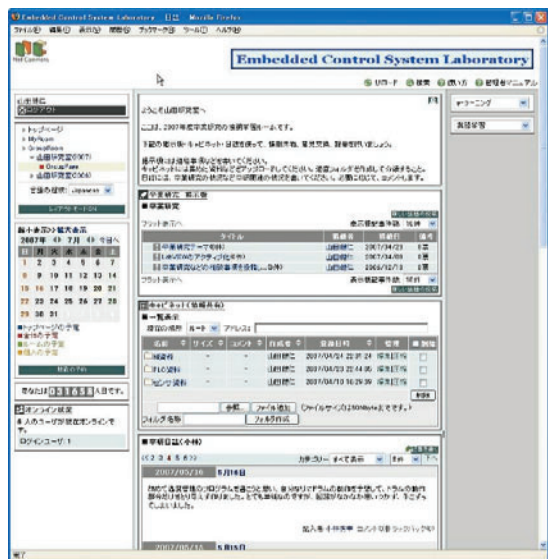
Embedded Control System Laboratory - 日記 - Mozilla Firefox

ファイル(F) 編集(E) 表示(V) 履歴(S) ブックマーク(B) ツール(T) ヘルプ(H)

NetCommons

Embedded Control System Laboratory

リロード 検索 使い方 管理者マニュアル

ログアウト

トップページ
MyRoom
GroupRoom
山田研究室(2007)
GroupRoom
山田研究室(2006)

言語の選択 Japanese

ようこそ山田研究室へ

ここは、2007年度研究室の情報共有ホームです。

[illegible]

e-ラーニング

関連情報

研究報告 第三報

研究報告

| タイトル | 投稿者 | 投稿日 | 返信 |
|---|---|---|---|
| 卒業研究テーマ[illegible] | 山田研二 | 2007/04/23 | 0件 |
| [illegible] | 山田研二 | 2007/04/23 | 0件 |
| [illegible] | 山田研二 | 2006/12/13 | 0件 |

キャビネット(情報共有)

一覧表示

| 名前 | サイズ | コメント | 作成者 | 登録日時 | 管理 | 削除 |
|---|---|---|---|---|---|---|
| 研究会 | - | - | 山田研二 | 2007/04/24 20:01:24 | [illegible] | |
| PLC資料 | - | - | 山田研二 | 2007/04/23 22:44:05 | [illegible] | |
| ゼミ資料 | - | - | 山田研二 | 2007/04/18 16:29:39 | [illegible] | |

参照... ファイル追加 フォルダ作成

研究日誌(全体)

< 1 2 3 4 5 6 7 >

2007/05/16 5月16日

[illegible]

2007/05/15 5月15日

2007年 7月

| 日 | 月 | 火 | 水 | 木 | 金 | 土 |
|---|---|---|---|---|---|---|
| 1 | 2 | 3 | 4 | 5 | 6 | 7 |
| 8 | 9 | 10 | 11 | 12 | 13 | 14 |
| 15 | 16 | 17 | 18 | 19 | 20 | 21 |
| 22 | 23 | 24 | 25 | 26 | 27 | 28 |
| 29 | 30 | 31 | | | | |

あなたは 0031659 人目です。

オンライン状況

ログインユーザ: 1

完了